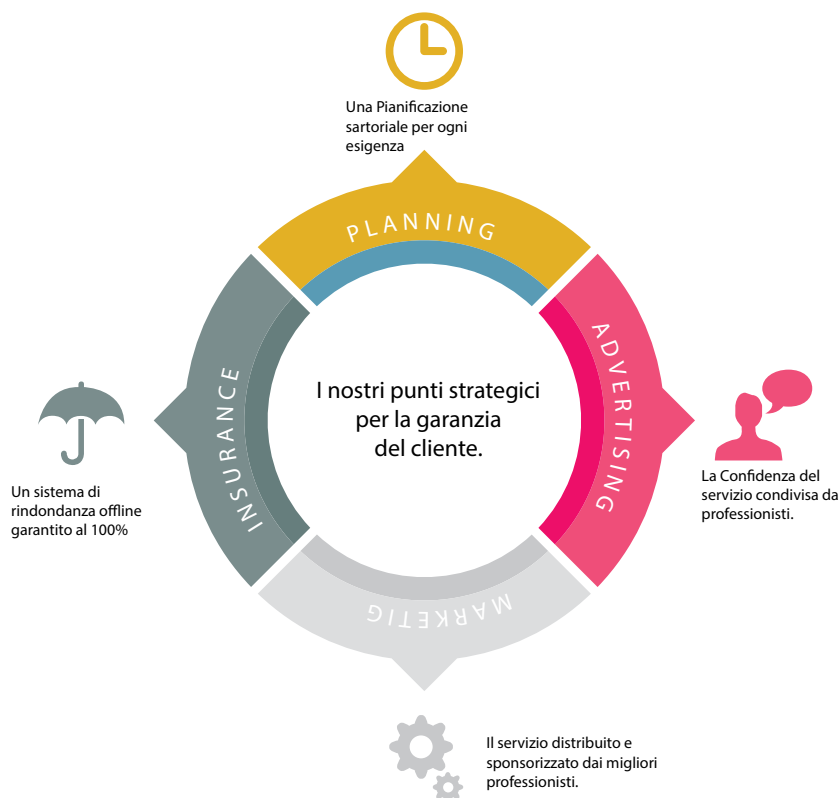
Una Pianificazione sartoriale per ogni esigenza

PLANNING

ADVERTISING

La Confidenza del servizio condivisa da professionisti.

MARKETING

Il servizio distribuito e sponsorizzato dai migliori professionisti.

INSURANCE

Un sistema di rindondanza offline garantito al 100%

I nostri punti strategici per la garanzia del cliente.